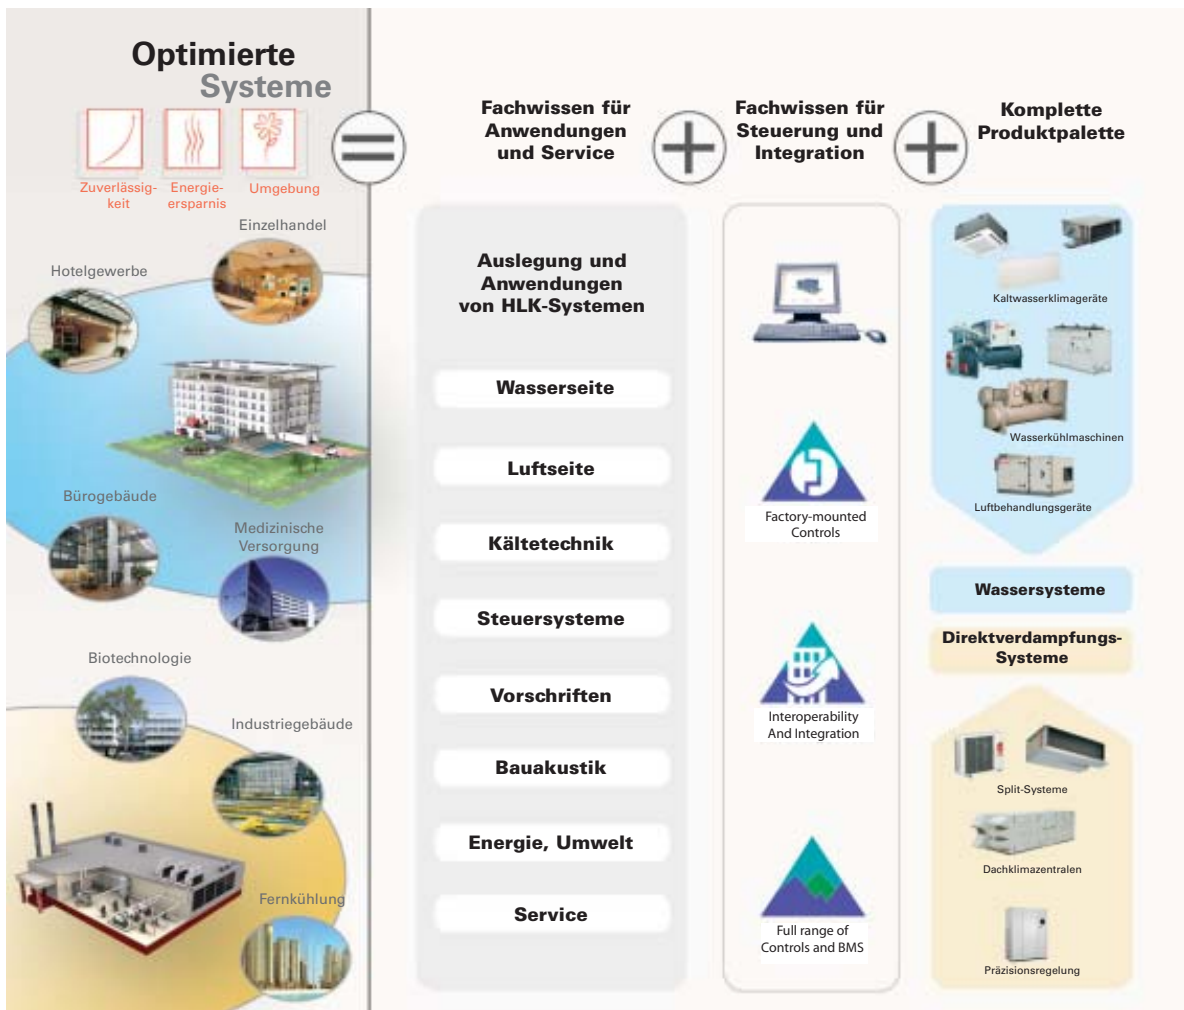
Optimierte Systeme

Zuverlässigkeit Energieersparnis Umgebung

Einzelhandel

Hotelgewerbe

Bürogebäude

Medizinische Versorgung

Biotechnologie

Industriegebäude

Fernkühlung

Fachwissen für Anwendungen und Service

Fachwissen für Steuerung und Integration

Komplette Produktpalette

Auslegung und Anwendungen von HLK-Systemen

Wasserseite

Luftseite

Kältetechnik

Steuersysteme

Vorschriften

Bauakustik

Energie, Umwelt

Service

Factory-mounted Controls

Interoperability And Integration

Full range of Controls and BMS

Kaltwasserklimageräte

Wasserkühlmaschinen

Luftbehandlungsgeräte

Wassersysteme

Direktverdampfungs-Systeme

Split-Systeme

Dachklimazentralen

Präzisionsregelung